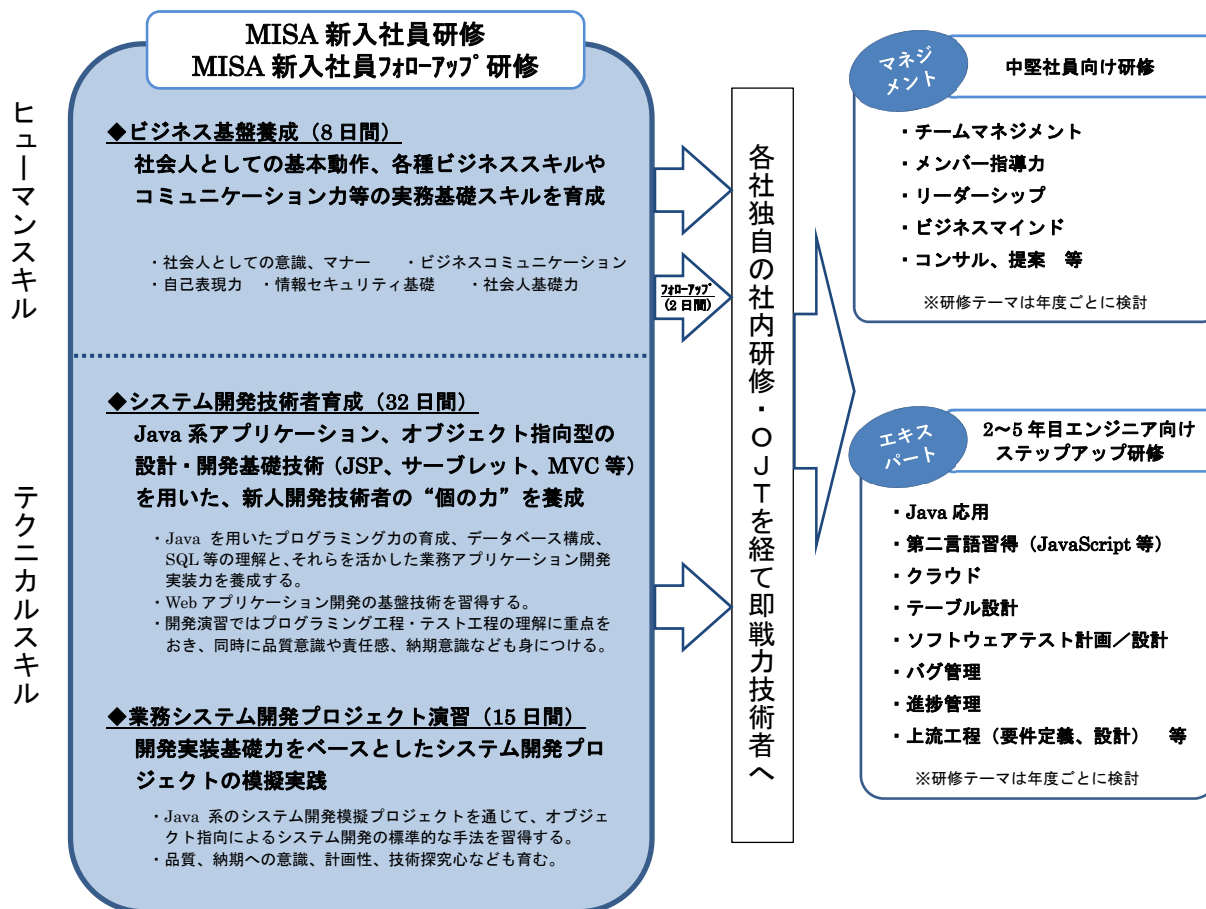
MISA 新入社員研修
MISA 新入社員ﾌｫﾛｰｱｯﾌﾟ研修

ヒューマンスキル

◆ビジネス基盤養成（8 日間）
社会人としての基本動作、各種ビジネススキルやコミュニケーション力等の実務基礎スキルを育成

・社会人としての意識、マナー　・ビジネスコミュニケーション
・自己表現力　・情報セキュリティ基礎　・社会人基礎力

ﾌｫﾛｰｱｯﾌﾟ
（2 日間）

テクニカルスキル

◆システム開発技術者育成（32 日間）
Java 系アプリケーション、オブジェクト指向型の設計・開発基礎技術（JSP、サーブレット、MVC 等）を用いた、新人開発技術者の“個の力”を養成

・Java を用いたプログラミング力の育成、データベース構成、SQL 等の理解と、それらを活かした業務アプリケーション開発実装力を養成する。
・Web アプリケーション開発の基盤技術を習得する。
・開発演習ではプログラミング工程・テスト工程の理解に重点をおき、同時に品質意識や責任感、納期意識なども身につける。

◆業務システム開発プロジェクト演習（15 日間）
開発実装基礎力をベースとしたシステム開発プロジェクトの模擬実践

・Java 系のシステム開発模擬プロジェクトを通じて、オブジェクト指向によるシステム開発の標準的な手法を習得する。
・品質、納期への意識、計画性、技術探究心なども育む。

各社独自の社内研修・ＯＪＴを経て即戦力技術者へ

マネジメント
中堅社員向け研修
・チームマネジメント
・メンバー指導力
・リーダーシップ
・ビジネスマインド
・コンサル、提案　等
※研修テーマは年度ごとに検討

エキスパート
2～5 年目エンジニア向けステップアップ研修
・Java 応用
・第二言語習得（JavaScript 等）
・クラウド
・テーブル設計
・ソフトウェアテスト計画／設計
・バグ管理
・進捗管理
・上流工程（要件定義、設計）　等
※研修テーマは年度ごとに検討